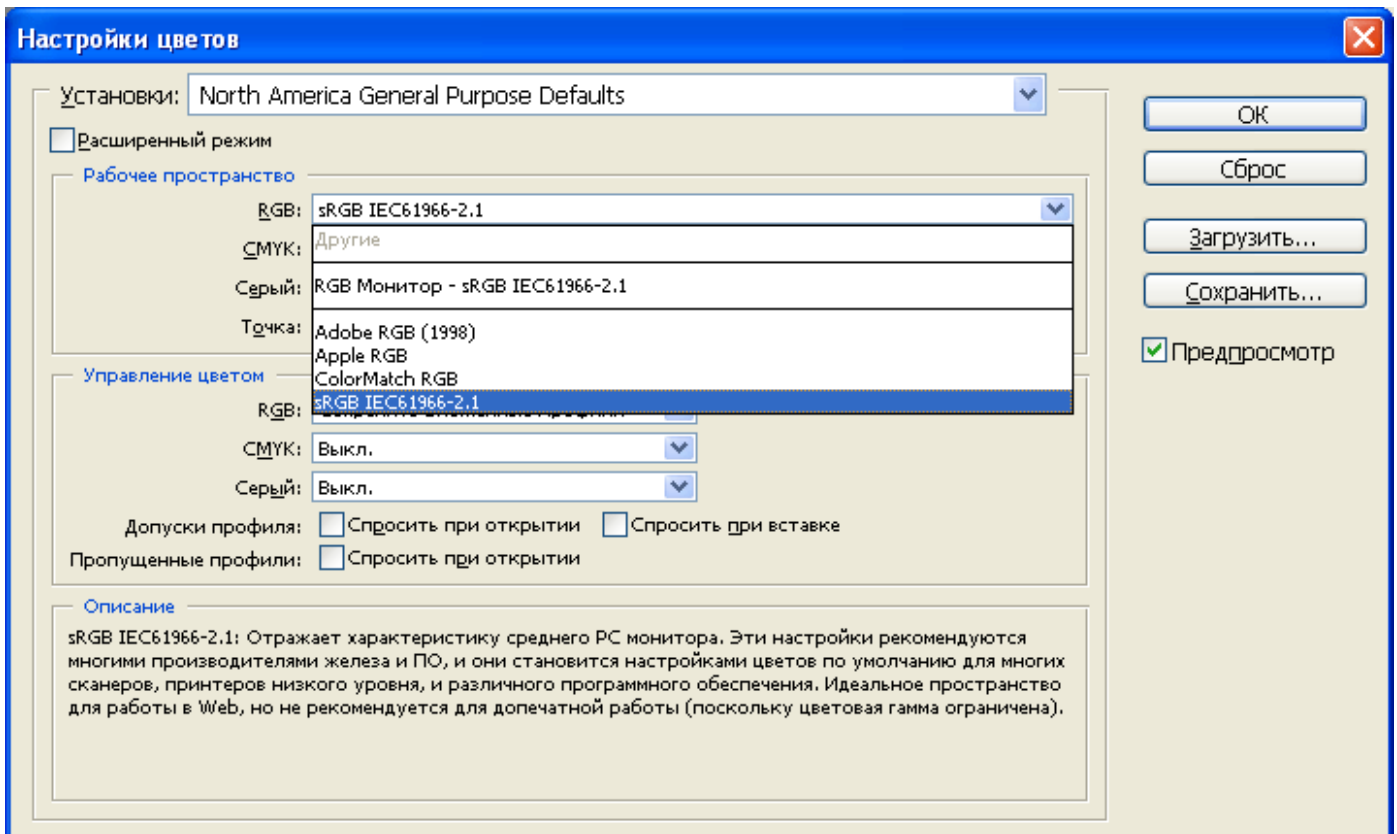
Настройки цветов

Установки: North America General Purpose Defaults

Расширенный режим

Рабочее пространство

RGB: sRGB IEC61966-2.1

CMYK: Другие

Серый: RGB Монитор - sRGB IEC61966-2.1

Точка: Adobe RGB (1998)
Apple RGB
ColorMatch RGB
sRGB IEC61966-2.1

Управление цветом

RGB: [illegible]

CMYK: Выкл.

Серый: Выкл.

Допуски профиля: Спросить при открытии Спросить при вставке

Пропущенные профили: Спросить при открытии

Описание

sRGB IEC61966-2.1: Отражает характеристику среднего PC монитора. Эти настройки рекомендуются многими производителями железа и ПО, и они становится настройками цветов по умолчанию для многих сканеров, принтеров низкого уровня, и различного программного обеспечения. Идеальное пространство для работы в Web, но не рекомендуется для допечатной работы (поскольку цветовая гамма ограничена).

OK

Сброс

Загрузить...

Сохранить...

Предпросмотр